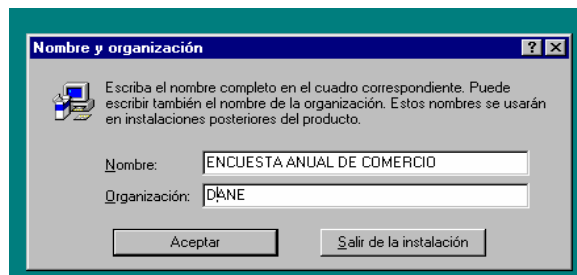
Nombre y organización

? X

Escriba el nombre completo en el cuadro correspondiente. Puede escribir también el nombre de la organización. Estos nombres se usarán en instalaciones posteriores del producto.

Nombre: ENCUESTA ANUAL DE COMERCIO

Organización: DANE

Aceptar

Salir de la instalación